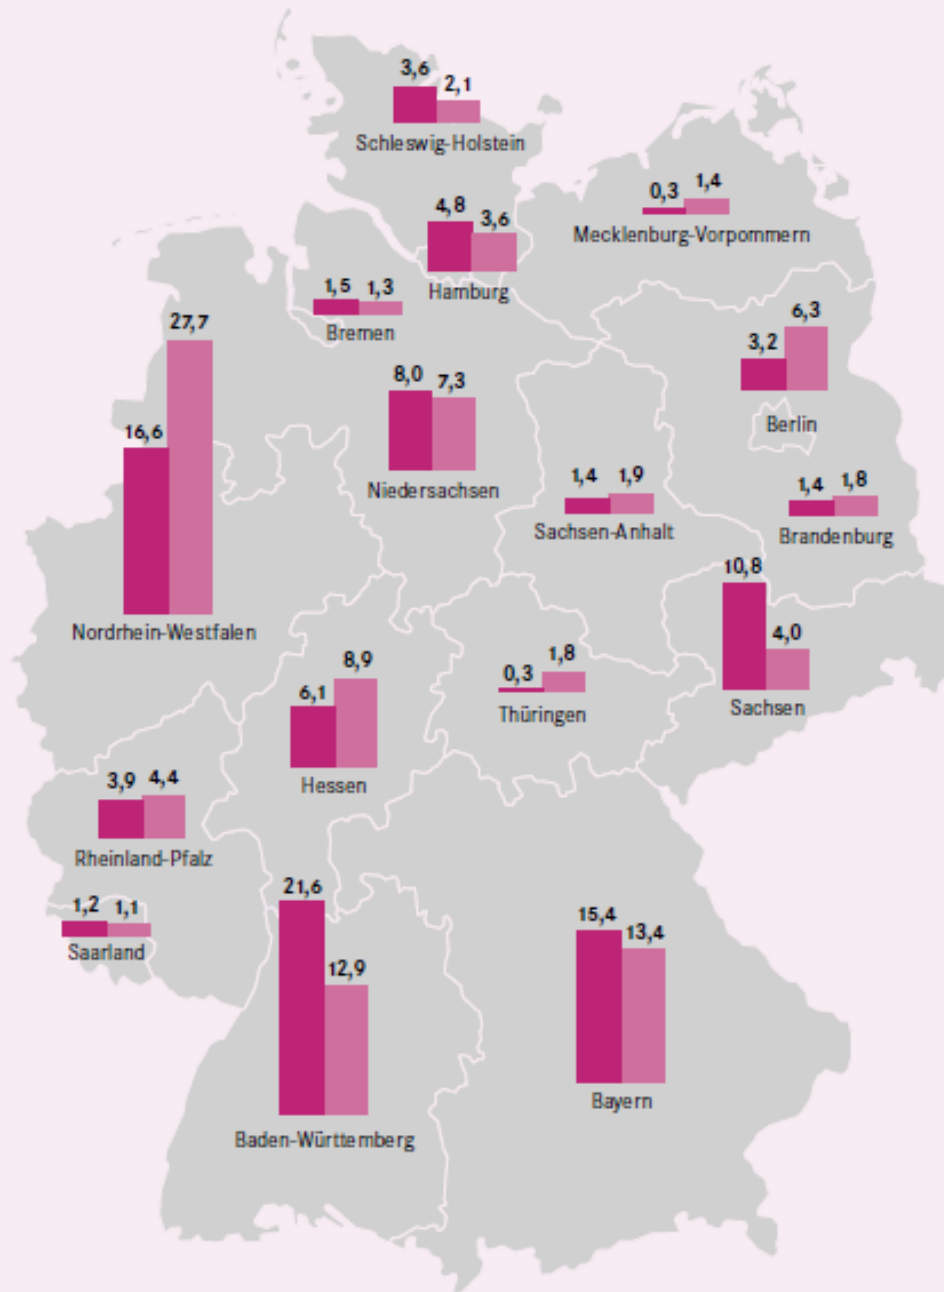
3,6 2,1
Schleswig-Holstein

0,3 1,4
Mecklenburg-Vorpommern

4,8 3,6
Hamburg

1,5 1,3
Bremen

27,7
16,6
Nordrhein-Westfalen

8,0 7,3
Niedersachsen

6,3
3,2
Berlin

1,4 1,9
Sachsen-Anhalt

1,4 1,8
Brandenburg

10,8
4,0
Sachsen

8,9
6,1
Hessen

0,3 1,8
Thüringen

3,9 4,4
Rheinland-Pfalz

1,2 1,1
Saarland

21,6
12,9
Baden-Württemberg

15,4 13,4
Bayern